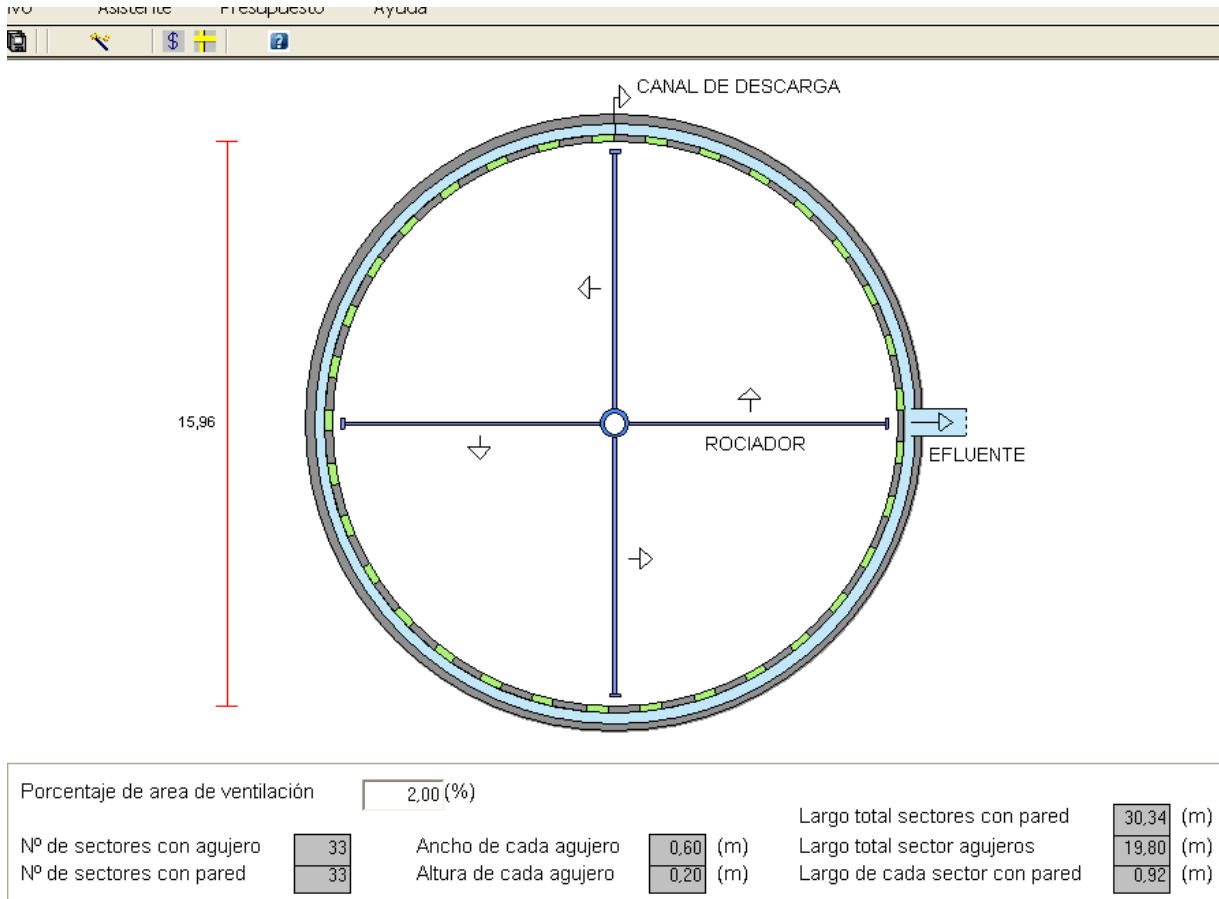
Asistente Presupuesto Ayuda

CANAL DE DESCARGA

15,96

ROCIADOR

EFLUENTE

Porcentaje de area de ventilación 2,00 (%)

Largo total sectores con pared 30,34 (m)

Nº de sectores con agujero 33
Ancho de cada agujero 0,60 (m)
Largo total sector agujeros 19,80 (m)

Nº de sectores con pared 33
Altura de cada agujero 0,20 (m)
Largo de cada sector con pared 0,92 (m)